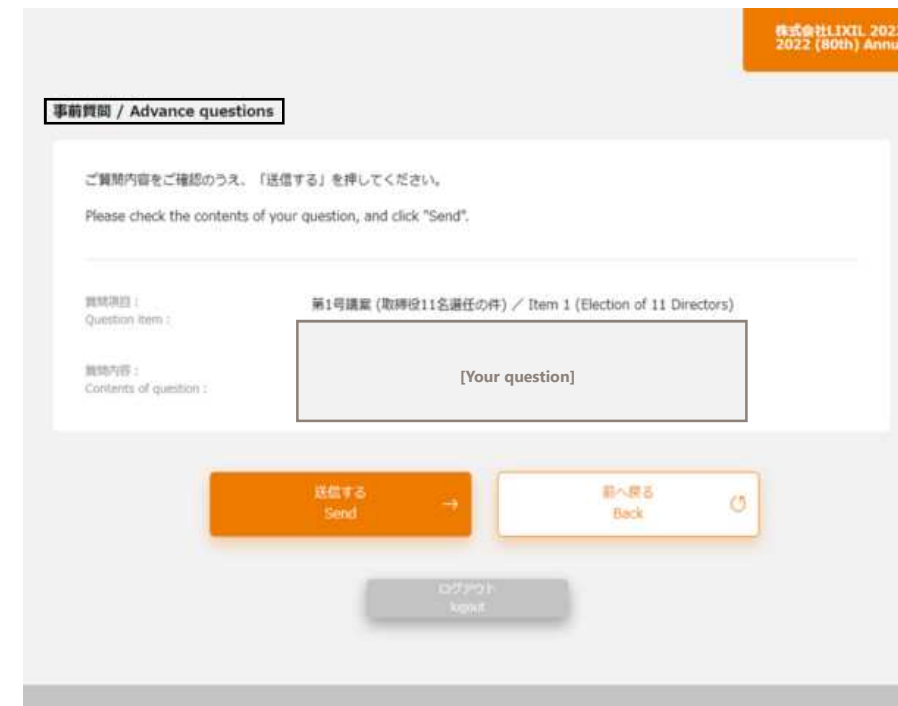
株式会社LIXIL 202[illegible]
2022 (80th) Annu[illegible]

事前質問 / Advance questions

ご質問内容をご確認のうえ、「送信する」を押してください。

Please check the contents of your question, and click "Send".

質問項目：
Question item :

第1号議案 (取締役11名選任の件) ／ Item 1 (Election of 11 Directors)

質問内容：
Contents of question :

[Your question]

送信する
Send

前へ戻る
Back

ログアウト
logout